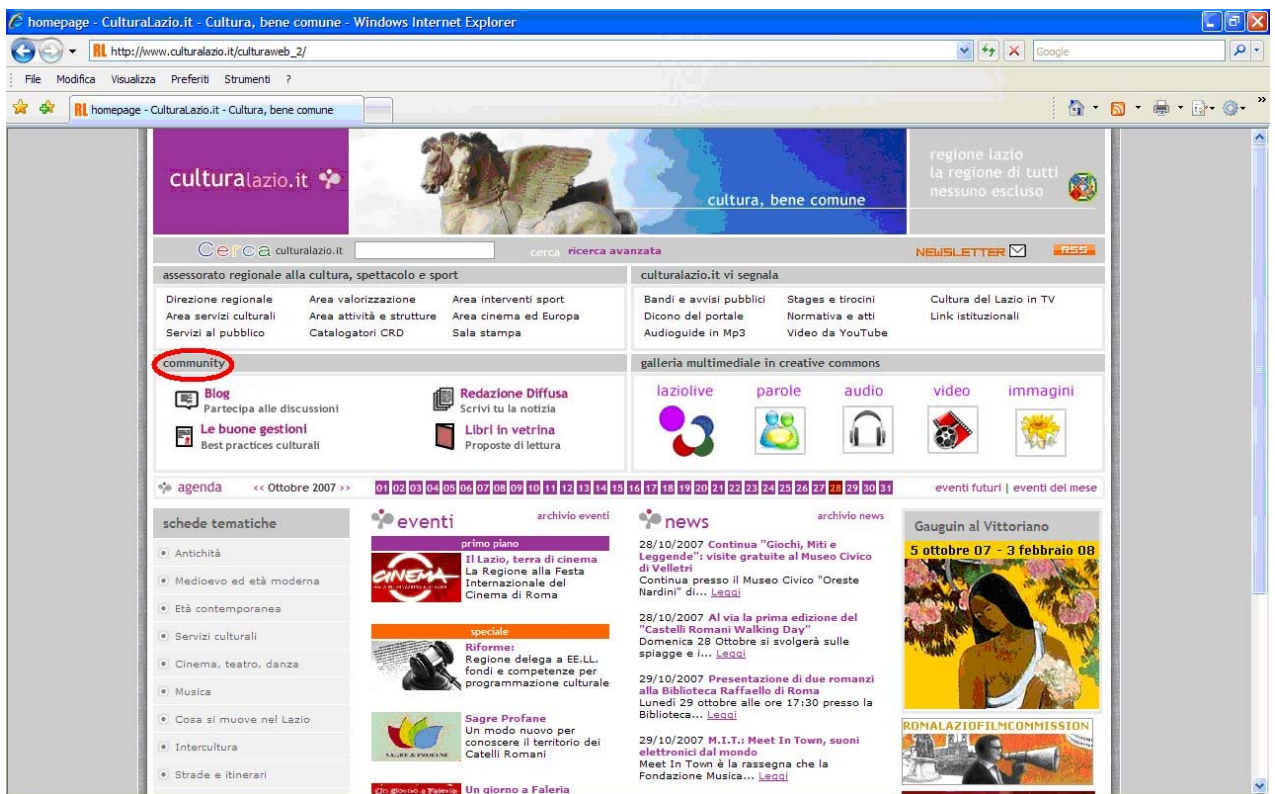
homepage - CulturaLazio.it - Cultura, bene comune - Windows Internet Explorer

http://www.culturalazio.it/culturaweb_2/

Google

File Modifica Visualizza Preferiti Strumenti ?

homepage - CulturaLazio.it - Cultura, bene comune

culturalazio.it

cultura, bene comune

regione lazio
la regione di tutti
nessuno escluso

Cerca culturalazio.it

cerca ricerca avanzata

NEWSLETTER

RSS

assessorato regionale alla cultura, spettacolo e sport

Direzione regionale
Area servizi culturali
Servizi al pubblico
Area valorizzazione
Area attività e strutture
Catalogatori CRD
Area interventi sport
Area cinema ed Europa
Sala stampa

culturalazio.it vi segnala

Bandi e avvisi pubblici
Dicono del portale
Audioguide in Mp3
Stages e tirocini
Normativa e atti
Video da YouTube
Cultura del Lazio in TV
Link istituzionali

community

Blog
Partecipa alle discussioni

Le buone gestioni
Best practices culturali

Redazione Diffusa
Scrivi tu la notizia

Libri in vetrina
Proposte di lettura

galleria multimediale in creative commons

laziolive parole audio video immagini

agenda

<< Ottobre 2007 >>

01 02 03 04 05 06 07 08 09 10 11 12 13 14 15 16 17 18 19 20 21 22 23 24 25 26 27 28 29 30 31

eventi futuri | eventi del mese

schede tematiche

Antichità
Medioevo ed età moderna
Età contemporanea
Servizi culturali
Cinema, teatro, danza
Musica
Cosa si muove nel Lazio
Intercultura
Strade e itinerari

eventi

archivio eventi

primo piano

Il Lazio, terra di cinema
La Regione alla Festa Internazionale del Cinema di Roma

speciale

Riforme:
Regione delega a EE.LL. fondi e competenze per programmazione culturale

Sagre Profane
Un modo nuovo per conoscere il territorio dei Catelli Romani

Un giorno a Faleria

news

archivio news

28/10/2007 Continua "Giochi, Miti e Leggende": visite gratuite al Museo Civico di Velletri
Continua presso il Museo Civico "Oreste Nardini" di... Leggi

28/10/2007 Al via la prima edizione del "Castelli Romani Walking Day"
Domenica 28 Ottobre si svolgerà sulle spiagge e i... Leggi

29/10/2007 Presentazione di due romanzi alla Biblioteca Raffaello di Roma
Lunedì 29 ottobre alle ore 17:30 presso la Biblioteca... Leggi

29/10/2007 M.I.T.: Meet In Town, suoni elettronici dal mondo
Meet In Town è la rassegna che la Fondazione Musica... Leggi

Gauguin al Vittoriano

5 ottobre 07 - 3 febbraio 08

ROMALAZIOFILMCOMMISSION